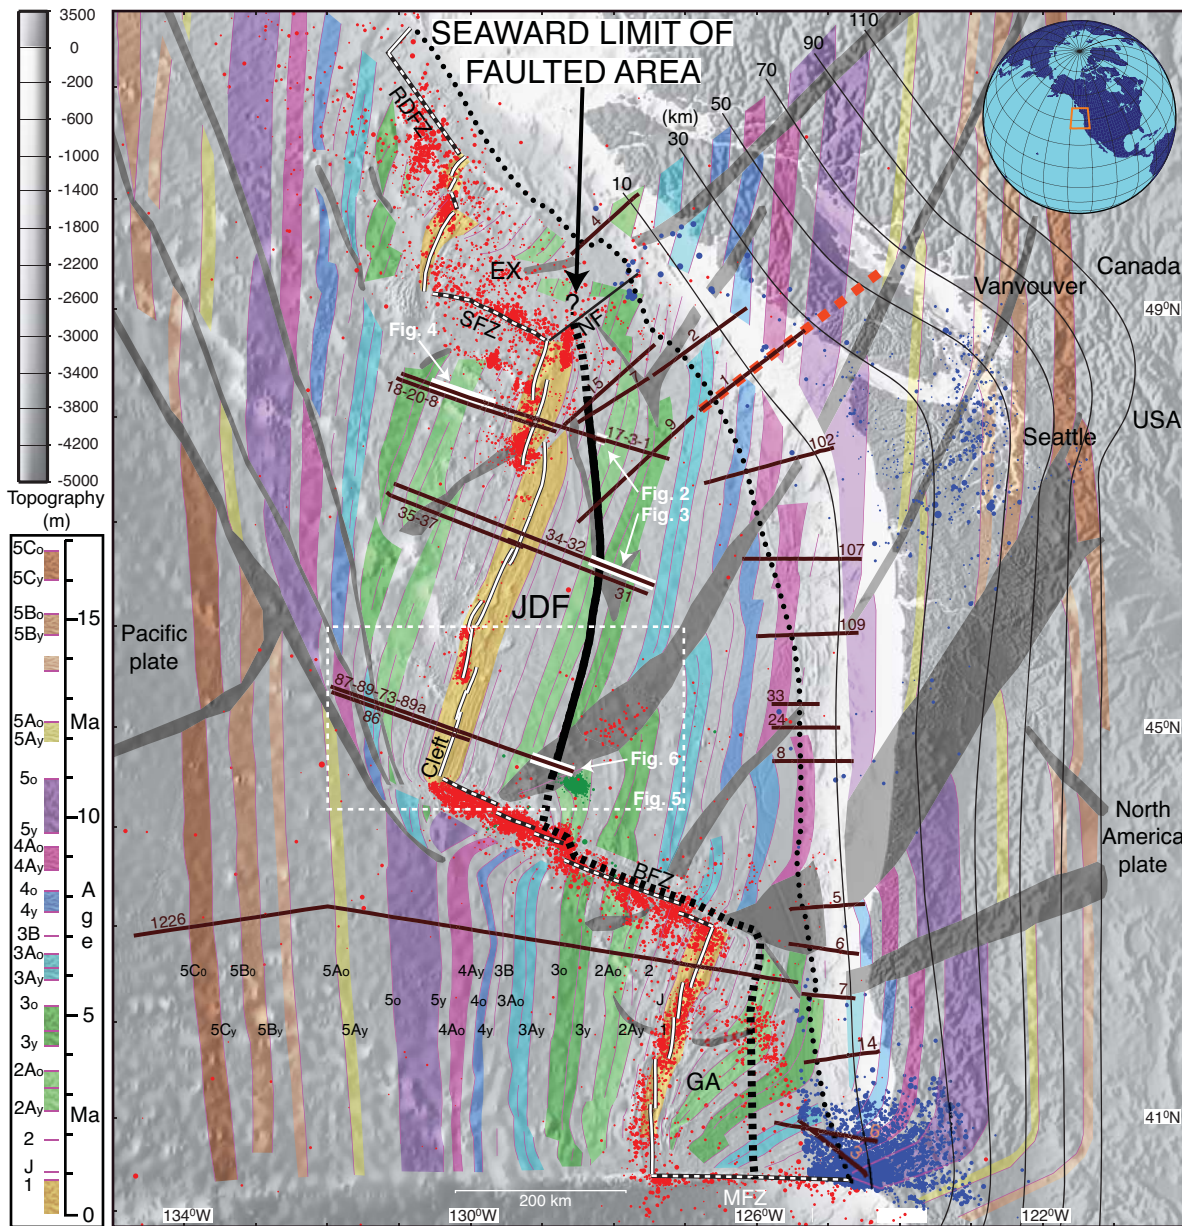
3500
0
-200
-600
-1000
-1400
-1800
-2200
-2600
-3000
-3400
-3800
-4200
-5000
Topography (m)

5Co
5Cy
5Bo
5By
5Ao
5Ay
5o
5y
4Ao
4Ay
4o
4y
3B
3Ao
3Ay
3o
3y
2Ao
2Ay
2
J
1

15
Ma
10
Age
5
Ma
0

SEAWARD LIMIT OF FAULTED AREA

RDFZ
EX
SFZ
NF
?
Fig. 4
18-20-8
17-3-1
Fig. 2
Fig. 3
35-37
34-32
31
JDF
Pacific plate
87-89-73-89a
86
Cleft
Fig. 6
Fig. 5
BFZ
1226
5Co 5Bo 5Ao 4Ay 3B 3o 2Ao 2
5o 5y 4o 3Ao
5Cy 5By 5Ay 4Ao 4y 3Ay 3y 2Ay 1
J
GA
200 km
MFZ
134⁰W
130⁰W
126⁰W
122⁰W

110
90
70
50
(km)
30
10
4
2
1
5
9
102
107
109
33
24
8
5
6
7
14
Canada
Vanvouver
49⁰N
Seattle
USA
45⁰N
North America plate
41⁰N